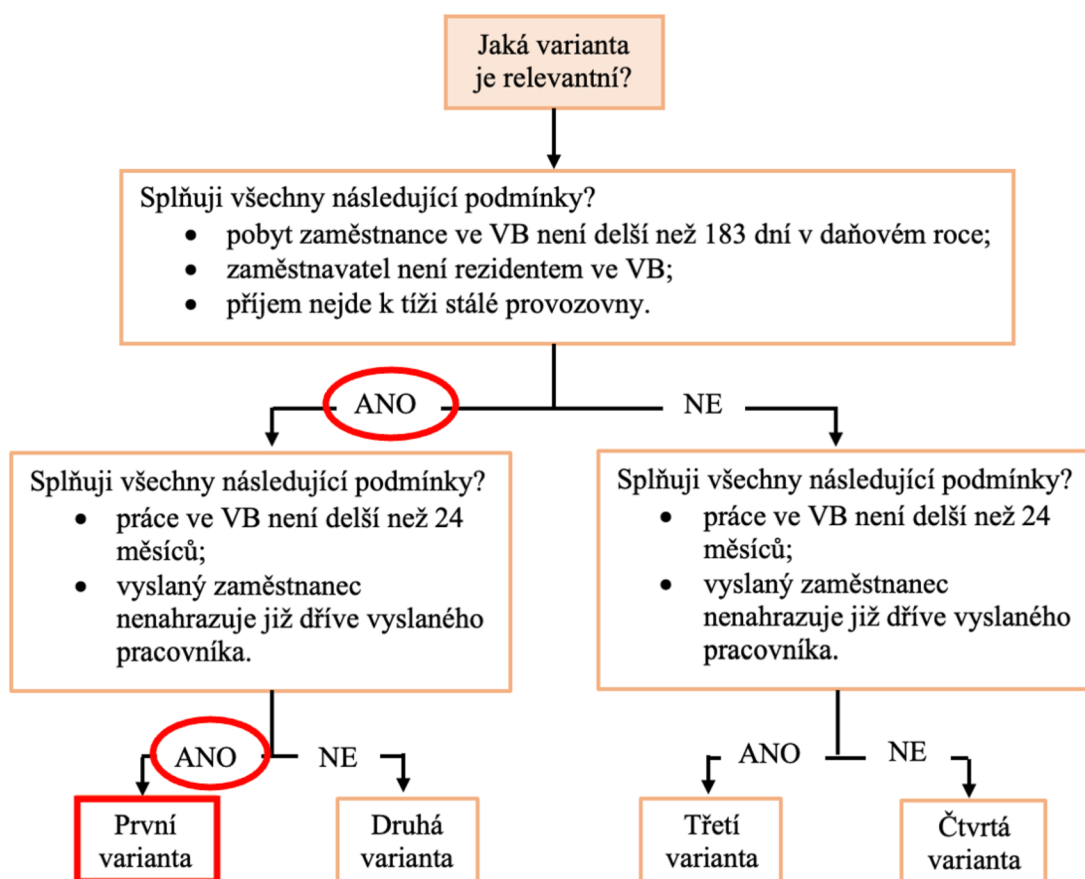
Jaká varianta je relevantní?

Splňuji všechny následující podmínky?
- pobyt zaměstnance ve VB není delší než 183 dní v daňovém roce;
- zaměstnavatel není rezidentem ve VB;
- příjem nejde k tíži stálé provozovny.

ANO

NE

Splňuji všechny následující podmínky?
- práce ve VB není delší než 24 měsíců;
- vyslaný zaměstnanec nenahrazuje již dříve vyslaného pracovníka.

Splňuji všechny následující podmínky?
- práce ve VB není delší než 24 měsíců;
- vyslaný zaměstnanec nenahrazuje již dříve vyslaného pracovníka.

ANO

NE

ANO

NE

První varianta

Druhá varianta

Třetí varianta

Čtvrtá varianta